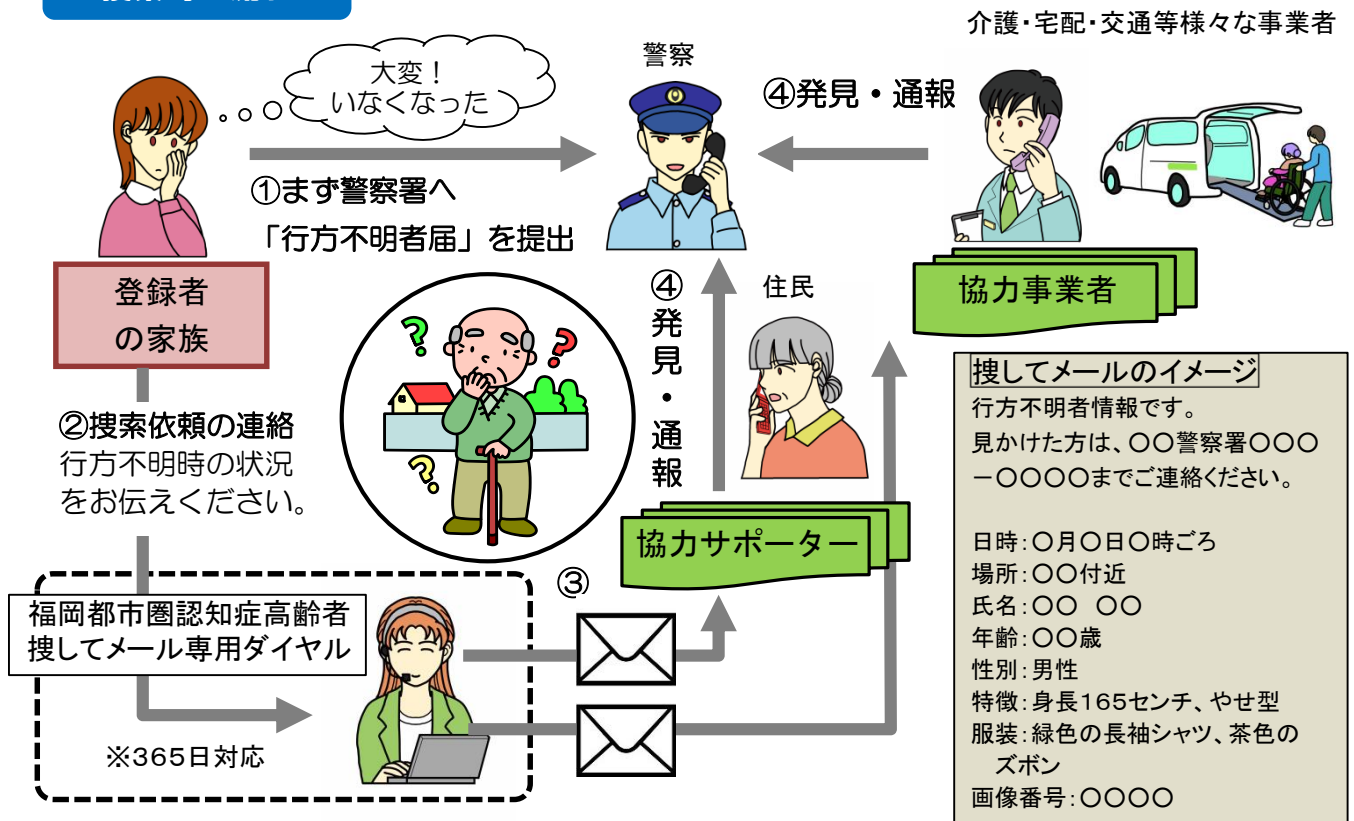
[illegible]

大変！
いなくなった

警察

介護・宅配・交通等様々な事業者

④発見・通報

①まず警察署へ
「行方不明者届」を提出

登録者
の家族

②捜索依頼の連絡
行方不明時の状況
をお伝えください。

④
発
見
・
通
報

住民

協力事業者

協力サポーター

③

福岡都市圏認知症高齢者
捜してメール専用ダイヤル

※365日対応

捜してメールのイメージ
行方不明者情報です。
見かけた方は、〇〇警察署〇〇〇－〇〇〇〇までご連絡ください。

日時：〇月〇日〇時ごろ
場所：〇〇付近
氏名：〇〇　〇〇
年齢：〇〇歳
性別：男性
特徴：身長165センチ、やせ型
服装：緑色の長袖シャツ、茶色のズボン
画像番号：〇〇〇〇